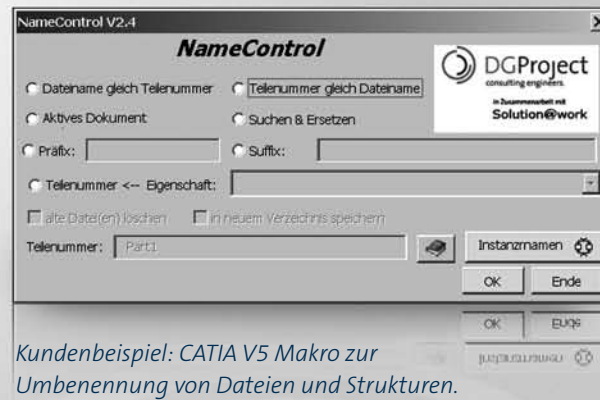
NameControl V2.4

NameControl

DGProject
consulting engineers
in Zusammenarbeit mit
Solution@work

Dateiname gleich Teilenummer
Teilenummer gleich Dateiname
Aktives Dokument
Suchen & Ersetzen
Präfix:
Suffix:
Teilenummer <-- Eigenschaft:
alte Datei(en) löschen
in neuem Verzeichnis speichern
Teilenummer: Part1
Instanznamen
OK
Ende

Kundenbeispiel: CATIA V5 Makro zur Umbenennung von Dateien und Strukturen.